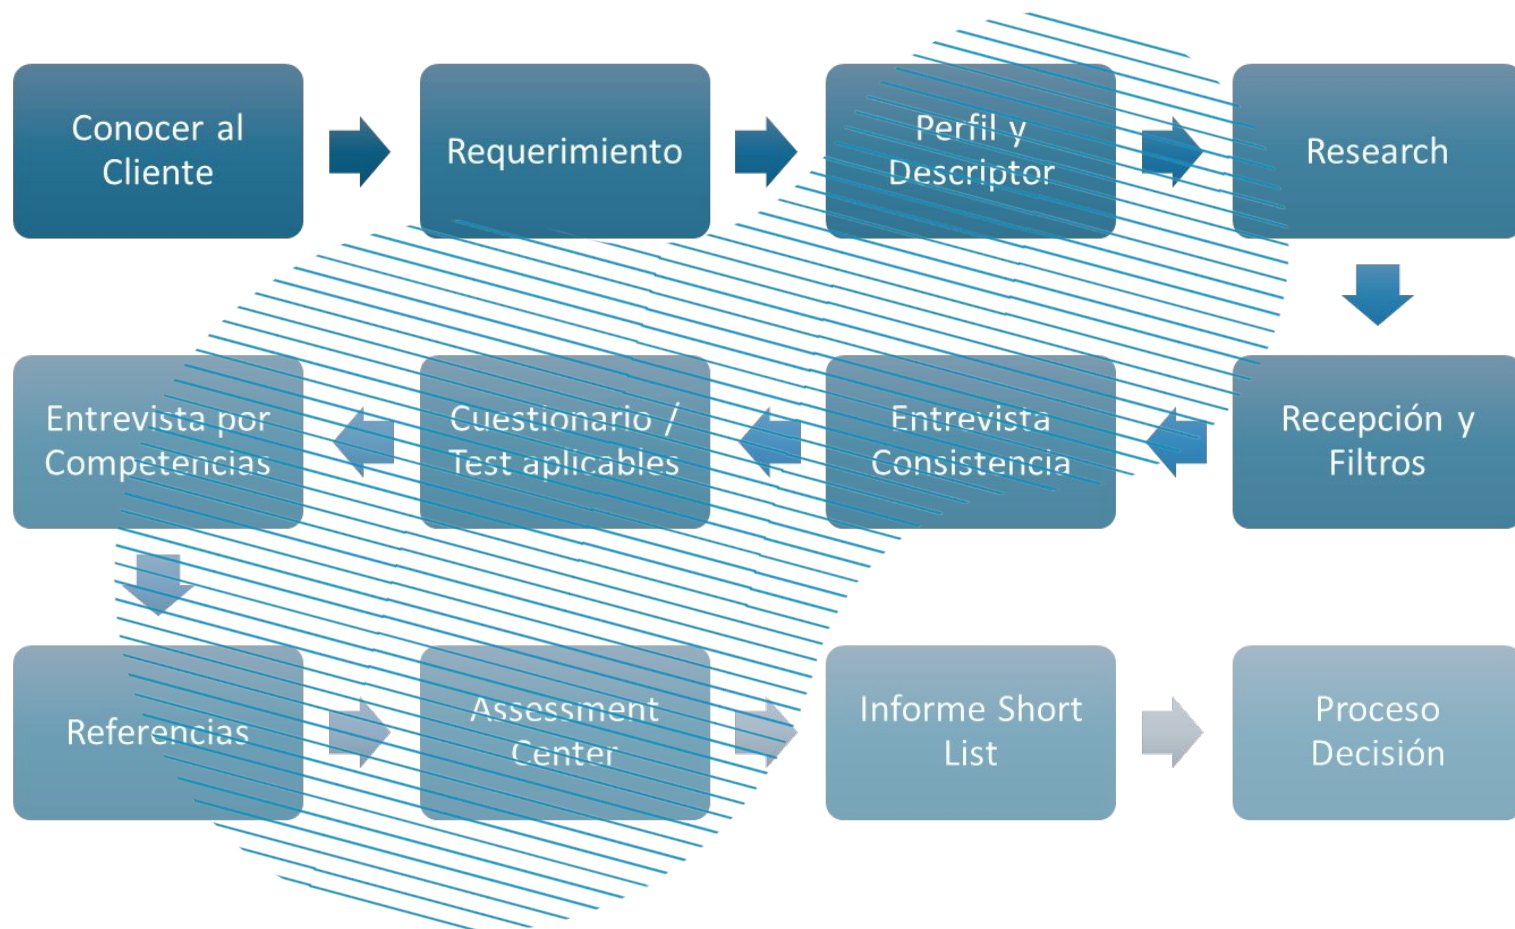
Conocer al Cliente

Requerimiento

Perfil y Descriptor

Research

Recepción y Filtros

Entrevista Consistencia

Cuestionario / Test aplicables

Entrevista por Competencias

Referencias

Assessment Center

Informe Short List

Proceso Decisión